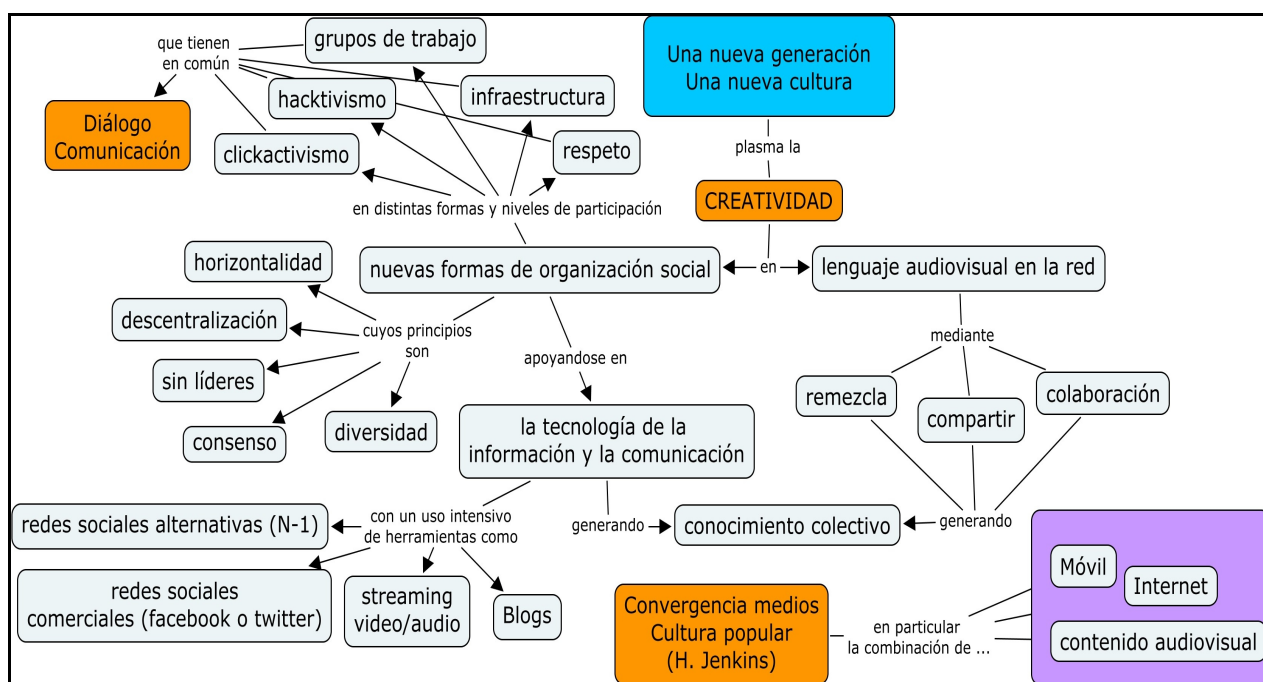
Una nueva generación
Una nueva cultura

plasma la

CREATIVIDAD

que tienen en común

grupos de trabajo

Diálogo
Comunicación

hacktivismo

infraestructura

clickactivismo

respeto

en distintas formas y niveles de participación

horizontalidad

nuevas formas de organización social

en

lenguaje audiovisual en la red

descentralización

cuyos principios son

sin líderes

consenso

diversidad

apoyandose en

mediante

remezcla

compartir

colaboración

la tecnología de la información y la comunicación

redes sociales alternativas (N-1)

con un uso intensivo de herramientas como

generando

conocimiento colectivo

generando

redes sociales comerciales (facebook o twitter)

streaming video/audio

Blogs

Convergencia medios
Cultura popular
(H. Jenkins)

en particular
la combinación de ...

Móvil

Internet

contenido audiovisual